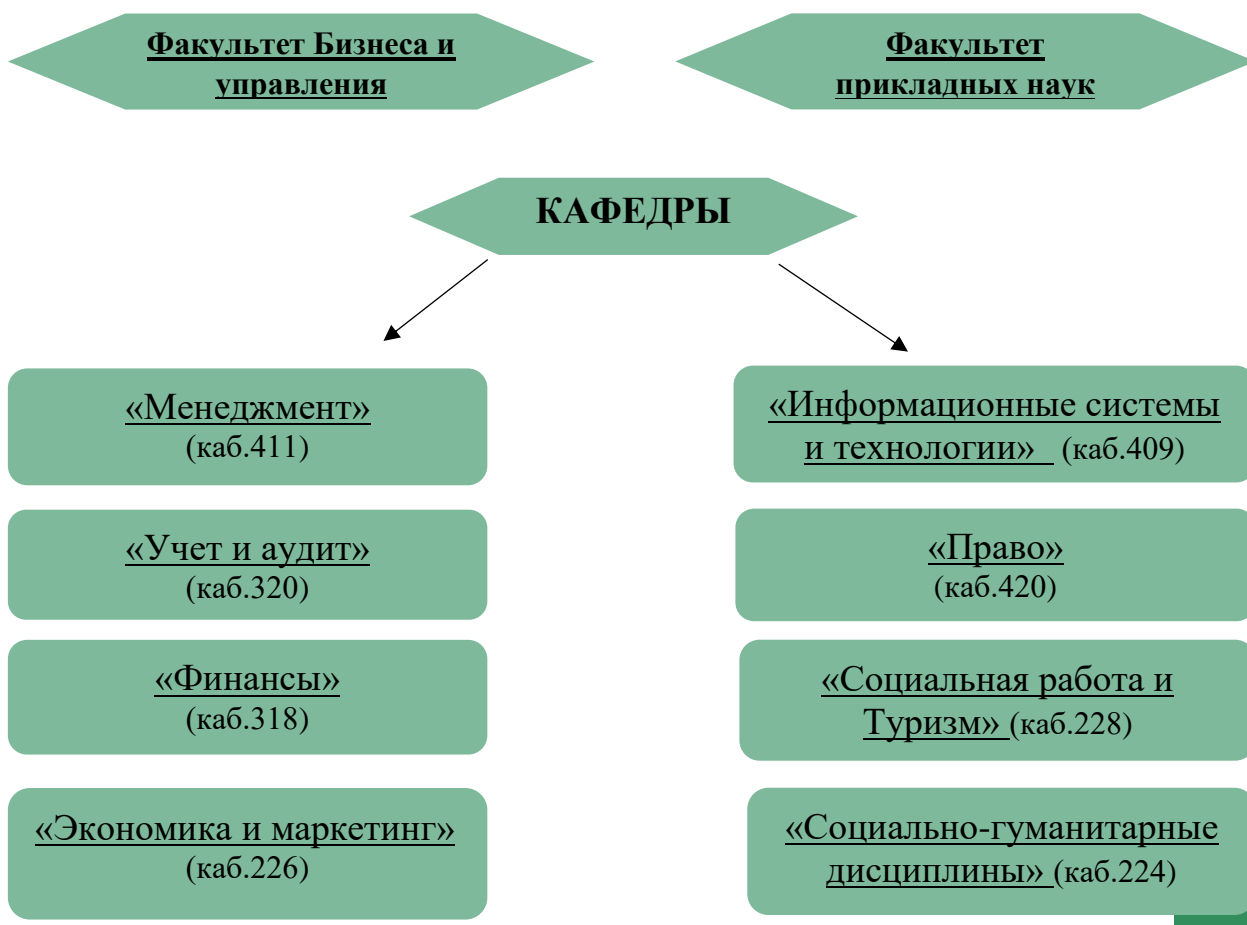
Факультет Бизнеса и управления

Факультет прикладных наук

КАФЕДРЫ

«Менеджмент»
(каб.411)

«Информационные системы и технологии» (каб.409)

«Учет и аудит»
(каб.320)

«Право»
(каб.420)

«Финансы»
(каб.318)

«Социальная работа и Туризм» (каб.228)

«Экономика и маркетинг»
(каб.226)

«Социально-гуманитарные дисциплины» (каб.224)